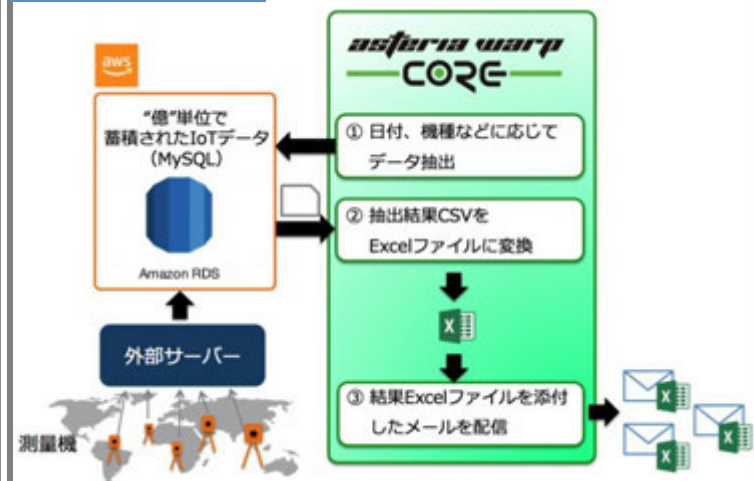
aws

"億"単位で
蓄積されたIoTデータ
(MySQL)

Amazon RDS

外部サーバー

測量機

asteria warp
CORE

① 日付、機種などに応じて
データ抽出

② 抽出結果CSVを
Excelファイルに変換

X

③ 結果Excelファイルを添付
したメールを配信

X

X

X